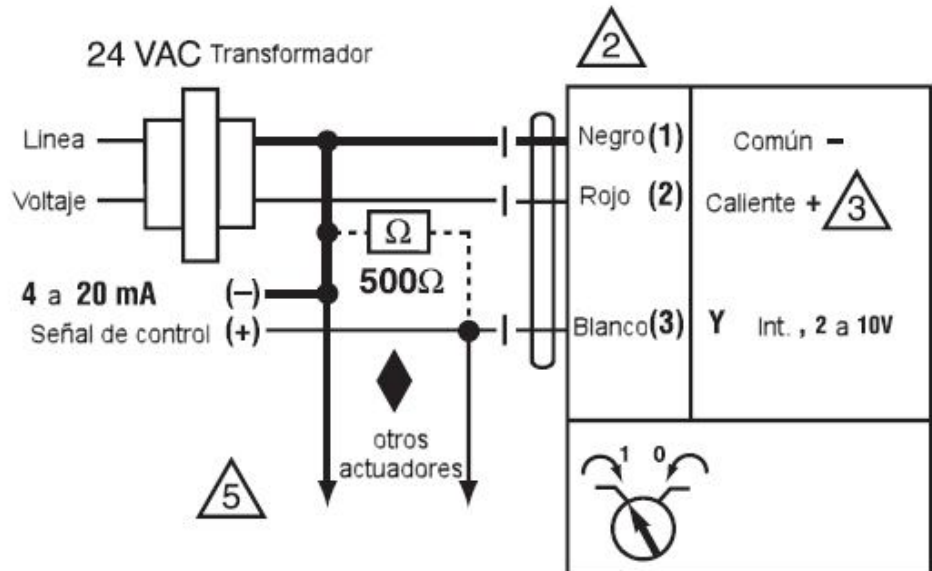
24 VAC Transformador

2

Linea

Voltaje

Negro (1)

Común –

Rojo (2)

Caliente + 3

$\Omega$

500$\Omega$

4 a 20 mA

(–)

Señal de control (+)

Blanco (3)

Y

Int. , 2 a 10V

otros actuadores

5

1

0